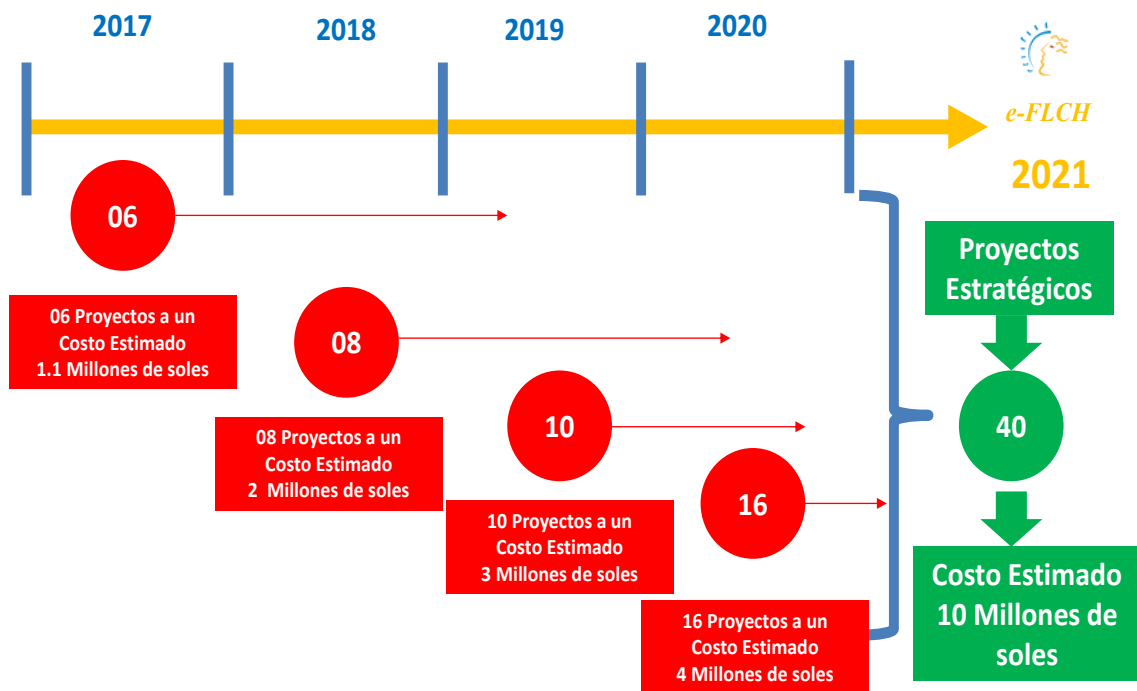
2017

2018

2019

2020

e-FLCH

2021

06

06 Proyectos a un Costo Estimado 1.1 Millones de soles

08

08 Proyectos a un Costo Estimado 2 Millones de soles

10

10 Proyectos a un Costo Estimado 3 Millones de soles

16

16 Proyectos a un Costo Estimado 4 Millones de soles

Proyectos Estratégicos

40

Costo Estimado 10 Millones de soles